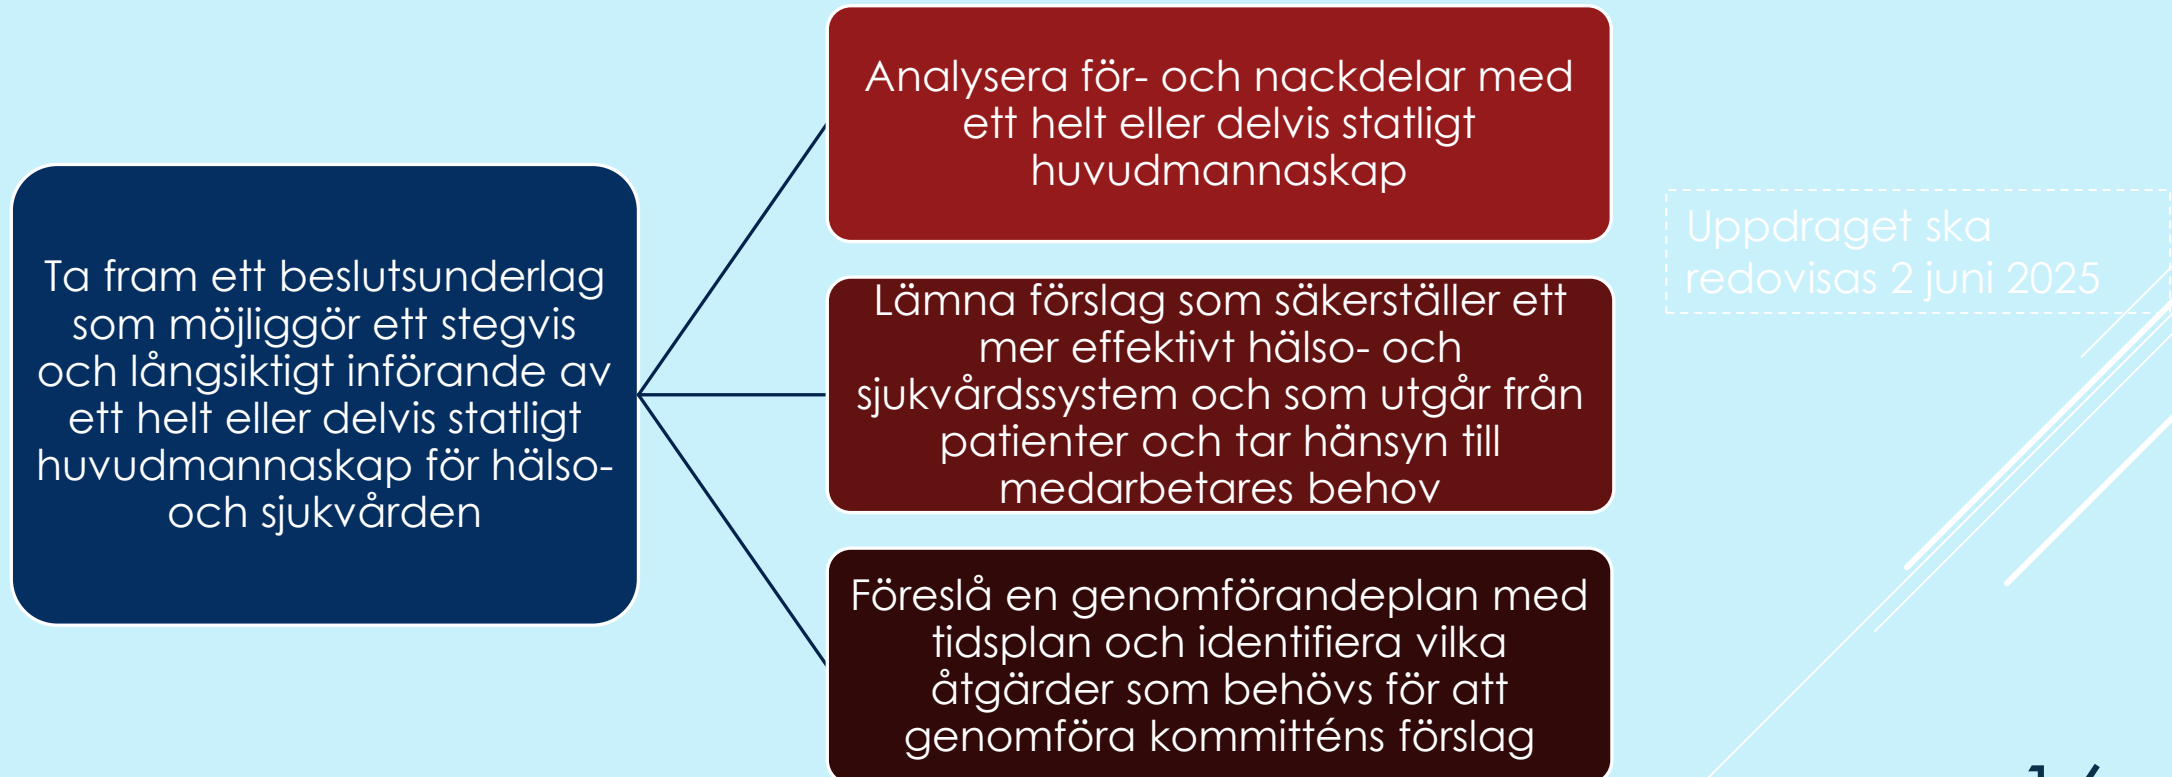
Ta fram ett beslutsunderlag som möjliggör ett stegvis och långsiktigt införande av ett helt eller delvis statligt huvudmannaskap för hälso- och sjukvården

Analysera för- och nackdelar med ett helt eller delvis statligt huvudmannaskap

Lämna förslag som säkerställer ett mer effektivt hälso- och sjukvårdssystem och som utgår från patienter och tar hänsyn till medarbetares behov

Föreslå en genomförandeplan med tidsplan och identifiera vilka åtgärder som behövs för att genomföra kommitténs förslag

Uppdraget ska redovisas 2 juni 2025

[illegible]